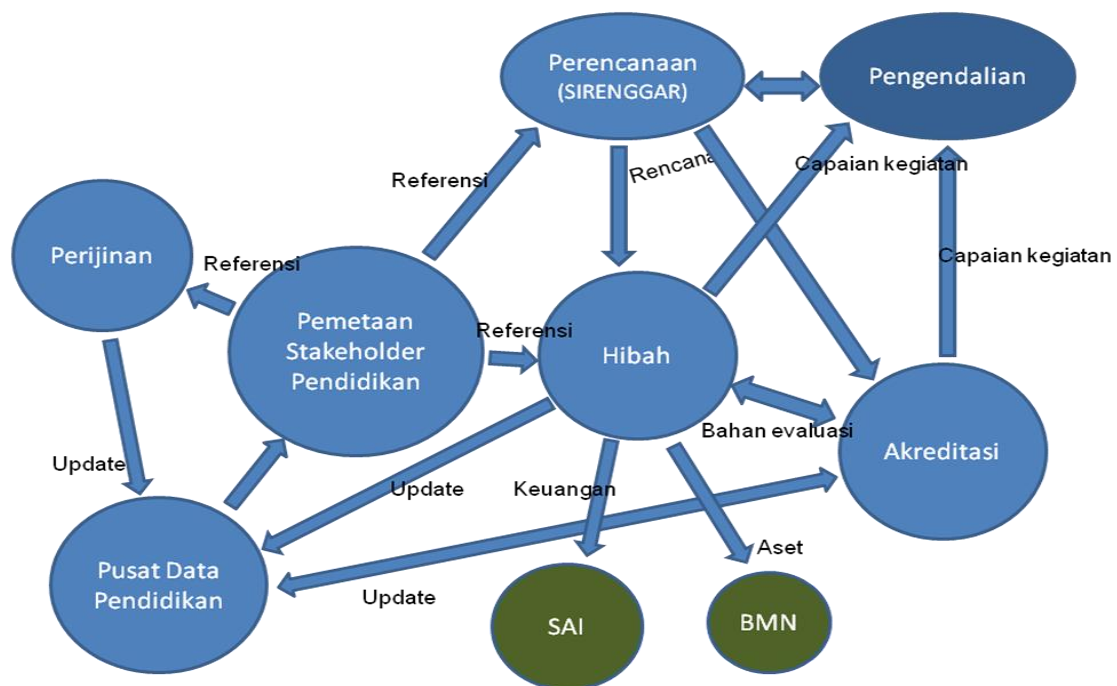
Perencanaan (SIRENGGAR)

Pengendalian

Referensi

Rencana

Capaian kegiatan

Perijinan

Referensi

Capaian kegiatan

Pemetaan Stakeholder Pendidikan

Referensi

Hibah

Bahan evaluasi

Akreditasi

Update

Update

Keuangan

Pusat Data Pendidikan

Aset

Update

SAI

BMN